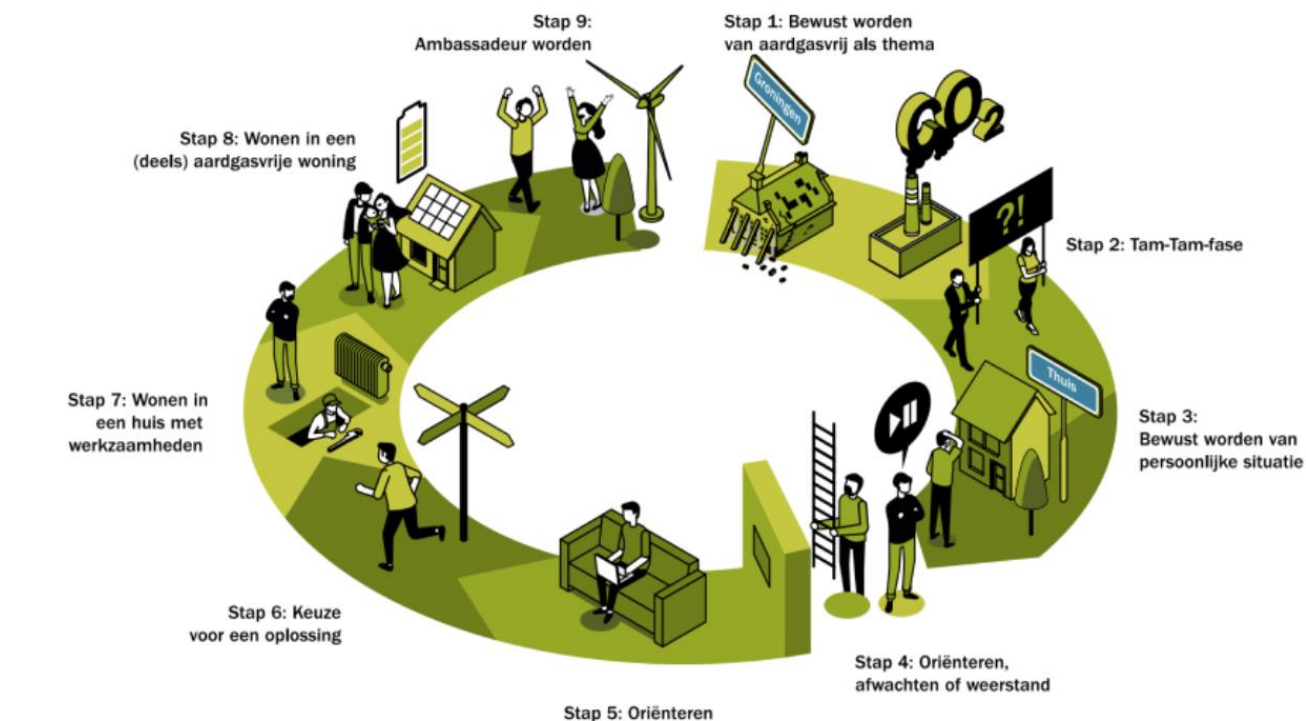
Stap 9:
Ambassadeur worden

Stap 1: Bewust worden
van aardgasvrij als thema

Groningen

$CO_2$

?!

Stap 2: Tam-Tam-fase

Thuis

Stap 3:
Bewust worden van
persoonlijke situatie

Stap 4: Oriënteren,
afwachten of weerstand

Stap 5: Oriënteren

Stap 6: Keuze
voor een oplossing

Stap 7: Wonen in
een huis met
werkzaamheden

Stap 8: Wonen in een
(deels) aardgasvrije woning